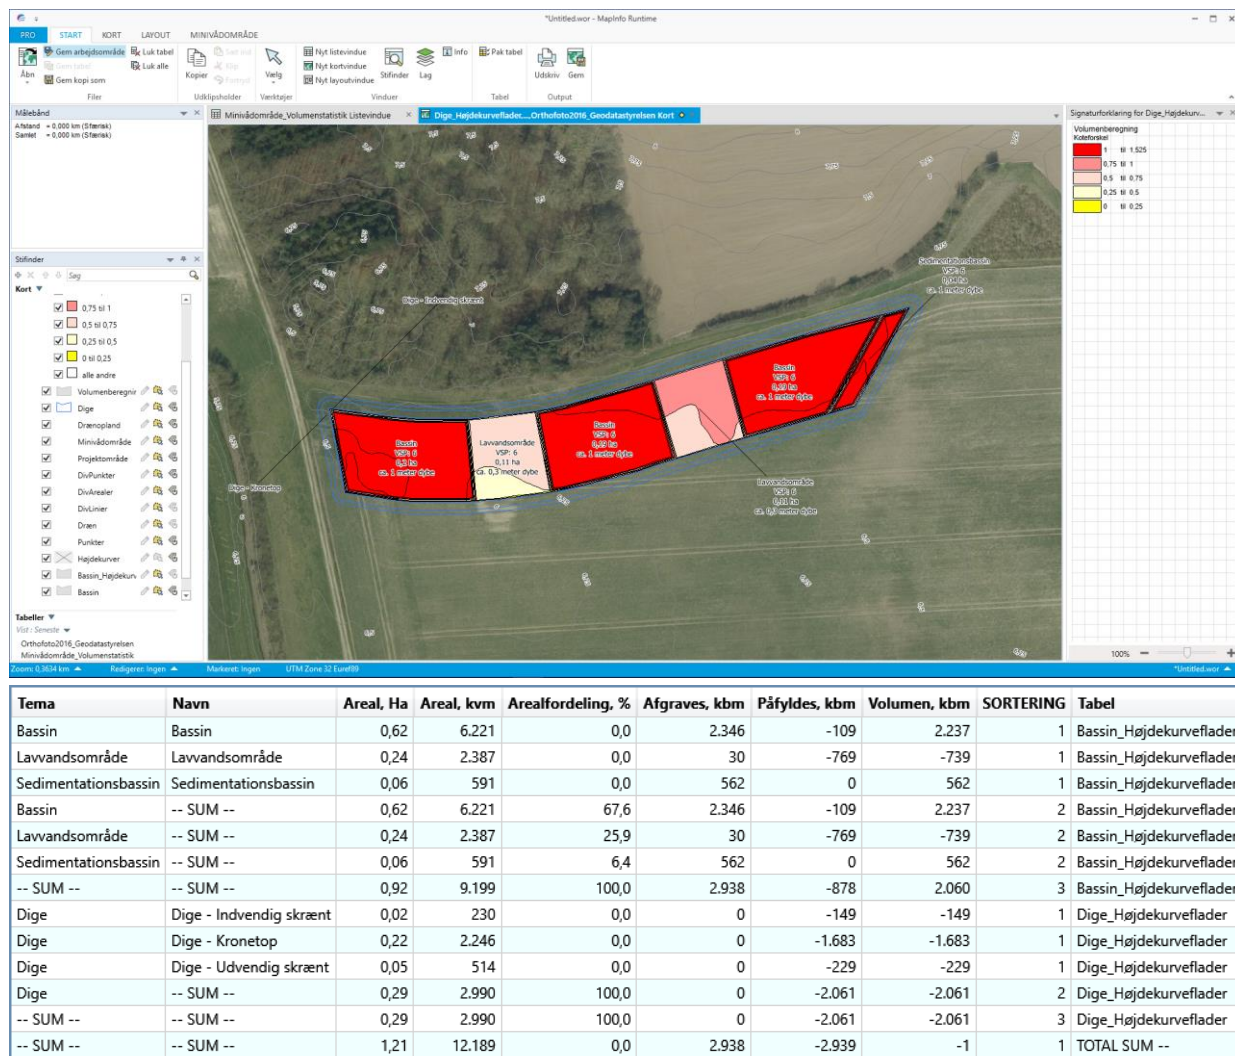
*Untitled.wor - MapInfo Runtime

PRO START KORT LAYOUT MINIVÅDOMRÅDE

Åbn Gem arbejdsområde Gem tabel Gem kopi som Luk tabel Luk alle Filer
Kopier Sæt ind Klip Fortryd Udklipsholder
Vælg Værktøjer
Nyt listevindue Nyt kortvindue Nyt layoutvindue Stifinder Lag Info Vinduer
Pak tabel Tabel
Udskriv Gem Output

Målebånd
Afstand = 0,000 km (Sfærisk)
Samlet = 0,000 km (Sfærisk)

Stifinder
Søg
Kort
0,75 til 1
0,5 til 0,75
0,25 til 0,5
0 til 0,25
alle andre
Volumenberegnir
Dige
Drænopland
Minivådområde
Projektområde
DivPunkter
DivArealer
DivLinier
Dræn
Punkter
Højdekurver
Bassin_Højdekurv
Bassin

Tabeller
Vist : Seneste
Orthofoto2016_Geodatastyrelsen
Minivådområde_Volumenstatistik

Minivådområde_Volumenstatistik Listevindue
Dige_Højdekurveflader,...,Orthofoto2016_Geodatastyrelsen Kort

Dige - Indvendig skrænt
Sedimentationsbassin VSP: 6 0,06 ha ca. 1 meter dybe
Bassin VSP: 6 0,3 ha ca. 1 meter dybe
Lavvandsområde VSP: 6 0,11 ha ca. 0,3 meter dybe
Bassin VSP: 6 0,15 ha ca. 1 meter dybe
Bassin VSP: 6 0,15 ha ca. 1 meter dybe
Lavvandsområde VSP: 6 0,13 ha ca. 0,3 meter dybe
Dige - Kronetop

Signaturforklaring for Dige_Højdekurv...
Volumenberegning
Koteforskel
1 til 1.525
0,75 til 1
0,5 til 0,75
0,25 til 0,5
0 til 0,25

100%

Zoom: 0,3634 km Redigerer: Ingen Markeret: Ingen UTM Zone 32 Euref89 *Untitled.wor

| Tema | Navn | Areal, Ha | Areal, kvm | Arealfordeling, % | Afgraves, kbm | Påfyldes, kbm | Volumen, kbm | SORTERING | Tabel |
|---|---|---|---|---|---|---|---|---|---|
| Bassin | Bassin | 0,62 | 6.221 | 0,0 | 2.346 | -109 | 2.237 | 1 | Bassin_Højdekurveflader |
| Lavvandsområde | Lavvandsområde | 0,24 | 2.387 | 0,0 | 30 | -769 | -739 | 1 | Bassin_Højdekurveflader |
| Sedimentationsbassin | Sedimentationsbassin | 0,06 | 591 | 0,0 | 562 | 0 | 562 | 1 | Bassin_Højdekurveflader |
| Bassin | -- SUM -- | 0,62 | 6.221 | 67,6 | 2.346 | -109 | 2.237 | 2 | Bassin_Højdekurveflader |
| Lavvandsområde | -- SUM -- | 0,24 | 2.387 | 25,9 | 30 | -769 | -739 | 2 | Bassin_Højdekurveflader |
| Sedimentationsbassin | -- SUM -- | 0,06 | 591 | 6,4 | 562 | 0 | 562 | 2 | Bassin_Højdekurveflader |
| -- SUM -- | -- SUM -- | 0,92 | 9.199 | 100,0 | 2.938 | -878 | 2.060 | 3 | Bassin_Højdekurveflader |
| Dige | Dige - Indvendig skrænt | 0,02 | 230 | 0,0 | 0 | -149 | -149 | 1 | Dige_Højdekurveflader |
| Dige | Dige - Kronetop | 0,22 | 2.246 | 0,0 | 0 | -1.683 | -1.683 | 1 | Dige_Højdekurveflader |
| Dige | Dige - Udvendig skrænt | 0,05 | 514 | 0,0 | 0 | -229 | -229 | 1 | Dige_Højdekurveflader |
| Dige | -- SUM -- | 0,29 | 2.990 | 100,0 | 0 | -2.061 | -2.061 | 2 | Dige_Højdekurveflader |
| -- SUM -- | -- SUM -- | 0,29 | 2.990 | 100,0 | 0 | -2.061 | -2.061 | 3 | Dige_Højdekurveflader |
| -- SUM -- | -- SUM -- | 1,21 | 12.189 | 0,0 | 2.938 | -2.939 | -1 | 1 | TOTAL SUM -- |